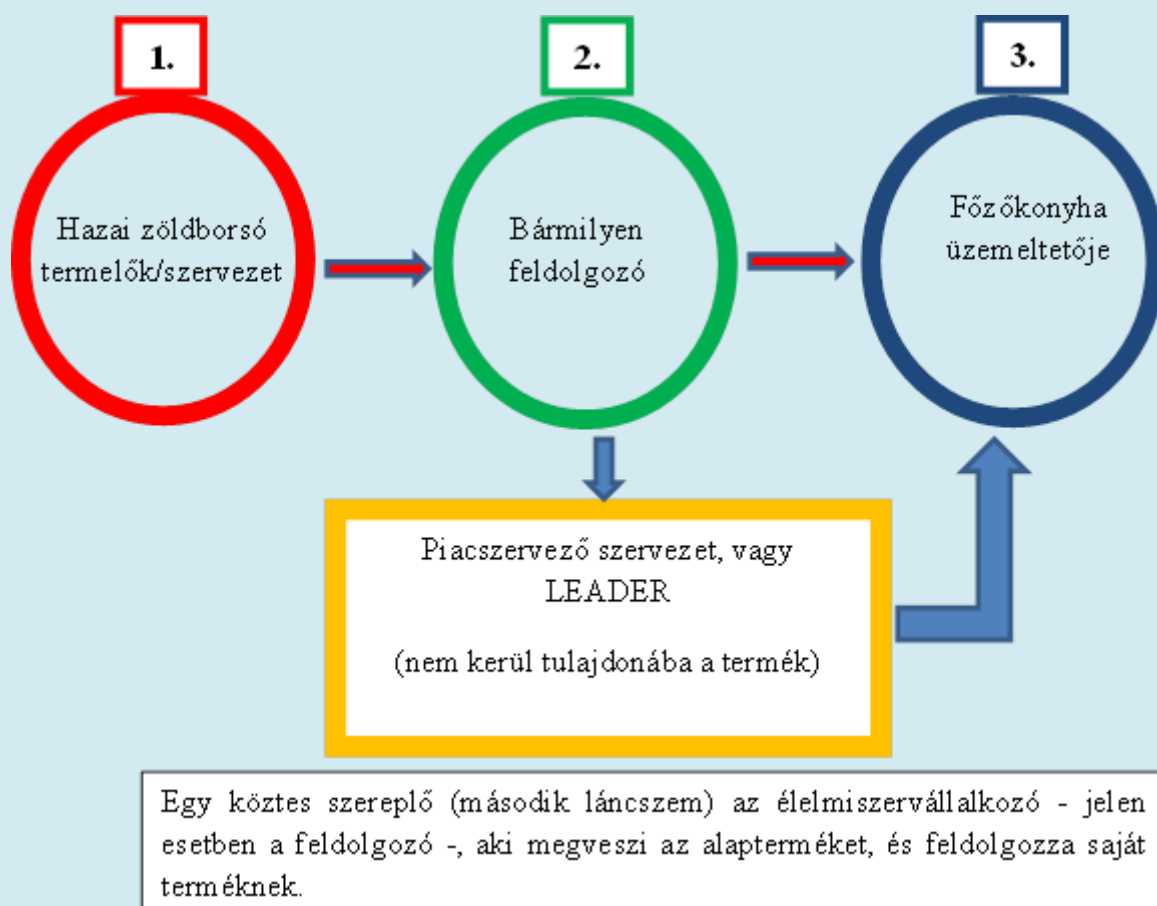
1.

2.

3.

Hazai zöldborsó termelők/szervezet

Bármilyen feldolgozó

Főzőkonyha üzemeltetője

Piacszervező szervezet, vagy LEADER

(nem kerül tulajdonába a termék)

Egy köztes szereplő (második láncszem) az élelmiszervállalkozó - jelen esetben a feldolgozó -, aki megveszi az alapterméket, és feldolgozza saját terméknek.